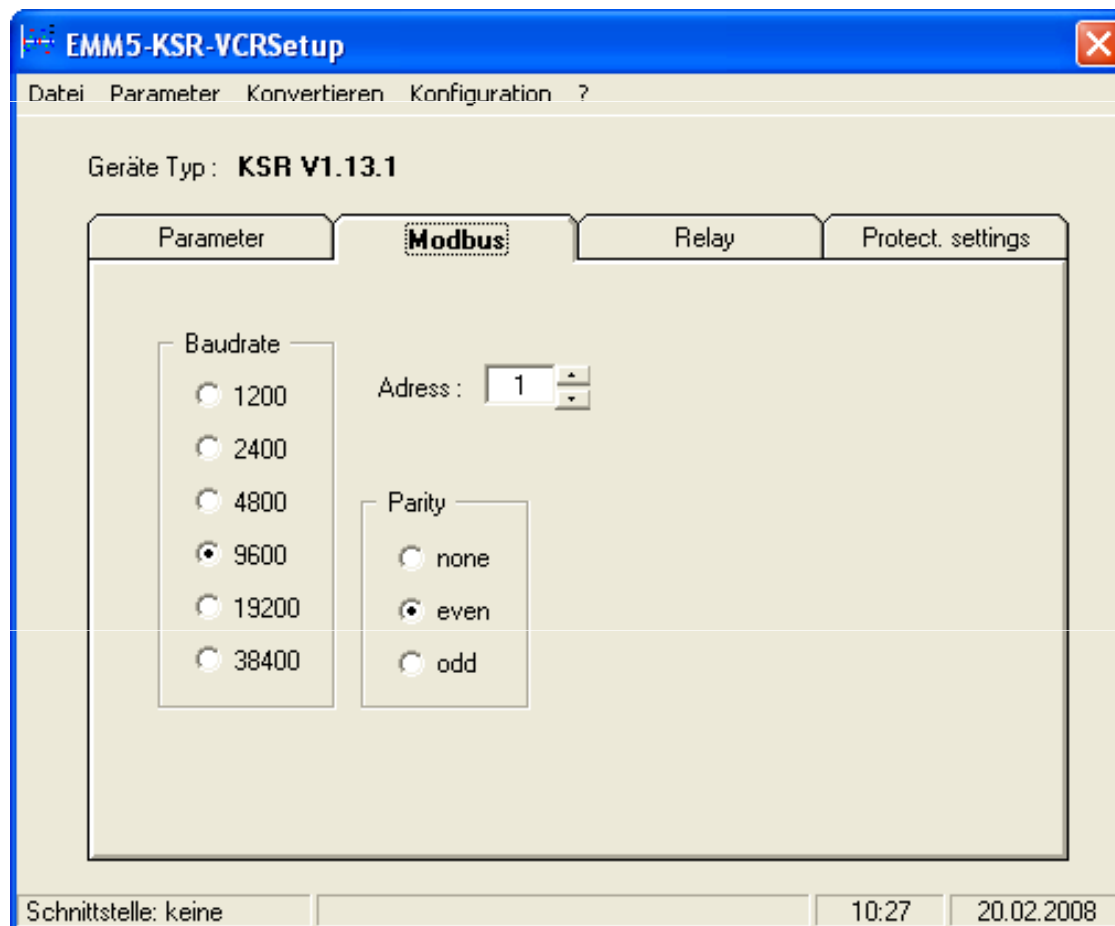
EMM5-KSR-VCRSetup

Datei Parameter Konvertieren Konfiguration ?

Geräte Typ : KSR V1.13.1

Parameter | Modbus | Relay | Protect. settings

Baudrate
1200
2400
4800
9600
19200
38400

Adress : 1

Parity
none
even
odd

Schnittstelle: keine | 10:27 | 20.02.2008